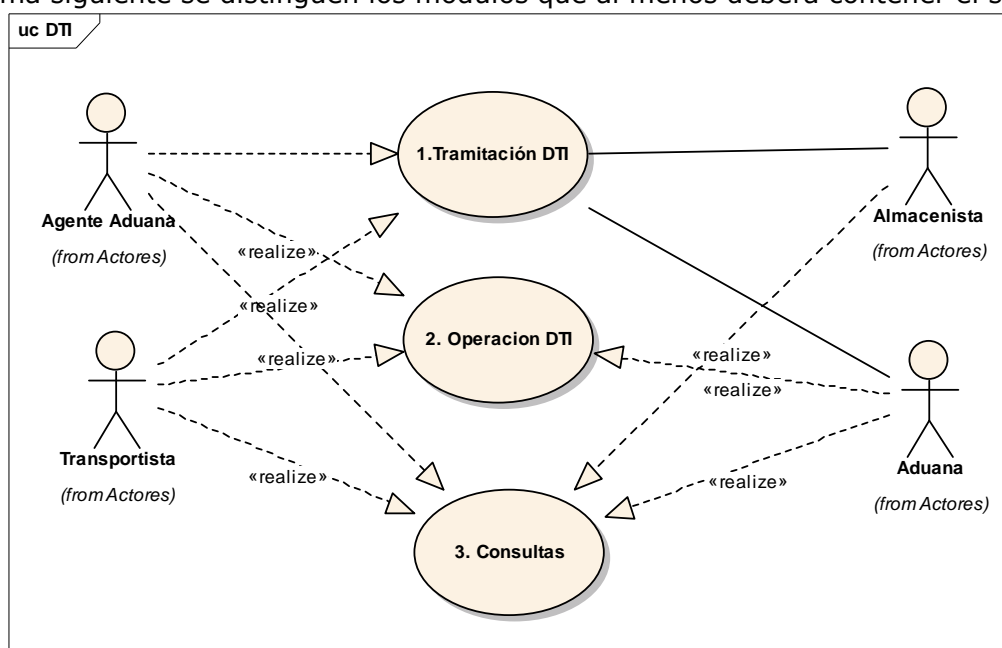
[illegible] siguiente se distinguen los módulos que al menos deberá contener el s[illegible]

uc DTI

Agente Aduana
(from Actores)

1.Tramitación DTI

Almacenista
(from Actores)

«realize»

«realize»

2. Operacion DTI

«realize»

«realize»

«realize»

Transportista
(from Actores)

Aduana
(from Actores)

«realize»

«realize»

3. Consultas